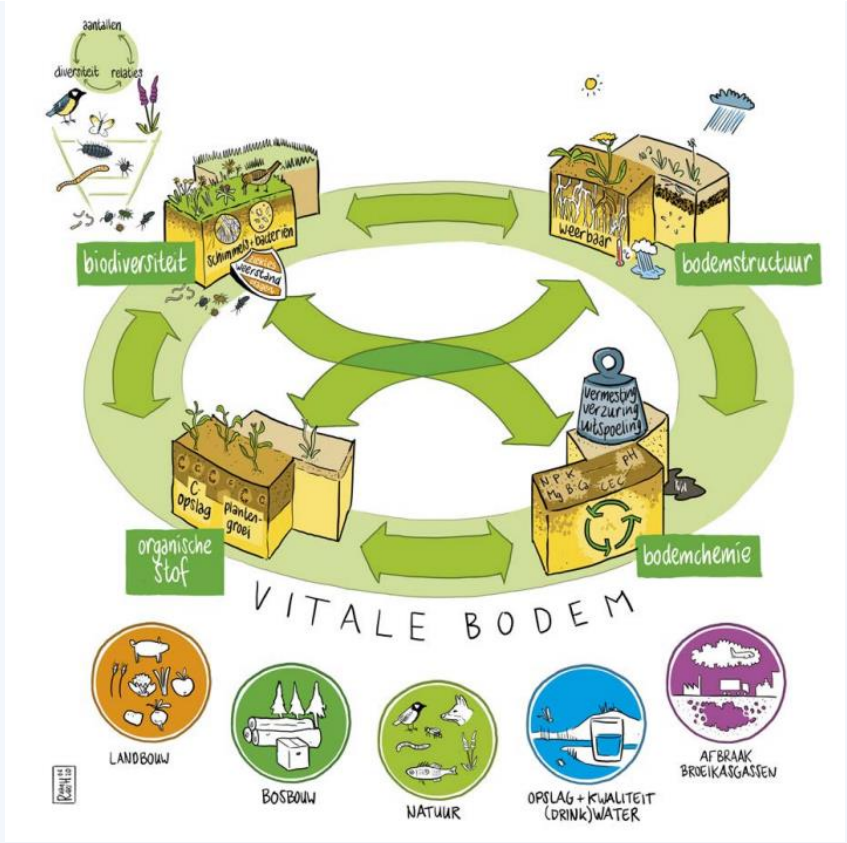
aantallen
diversiteit
relaties

schimmels + bacteriën
weerstand

biodiversiteit

weerbaar

bodemstructuur

C
C C C
C
opslag
planten-groei

organische stof

vermesting
verzuring
uitspoeling

N P K
Mg B Ca
CEC
pH

bodemchemie

VITALE BODEM

LANDBOUW

BOSBOUW

NATUUR

OPSLAG + KWALITEIT (DRINK)WATER

AFBRAAK BROEIKASGASSEN